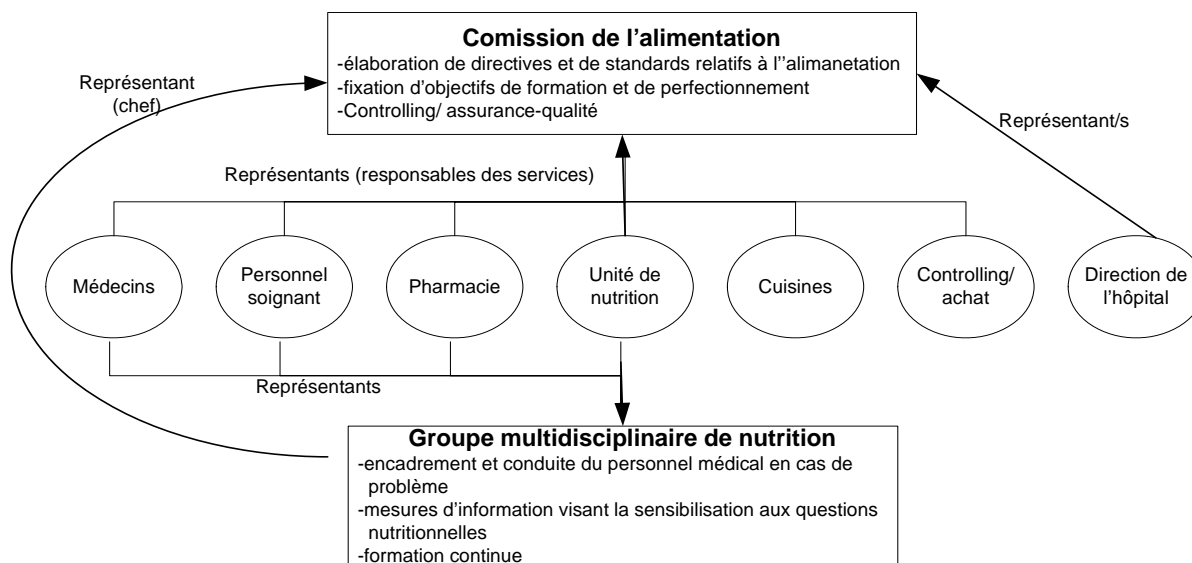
Comission de l'alimentation
-élaboration de directives et de standards relatifs à l''alimanetation
-fixation d'objectifs de formation et de perfectionnement
-Controlling/ assurance-qualité

Représentant (chef)

Représentant/s

Représentants (responsables des services)

Médecins

Personnel soignant

Pharmacie

Unité de nutrition

Cuisines

Controlling/ achat

Direction de l'hôpital

Représentants

Groupe multidisciplinaire de nutrition
-encadrement et conduite du personnel médical en cas de problème
-mesures d'information visant la sensibilisation aux questions nutritionnelles
-formation continue